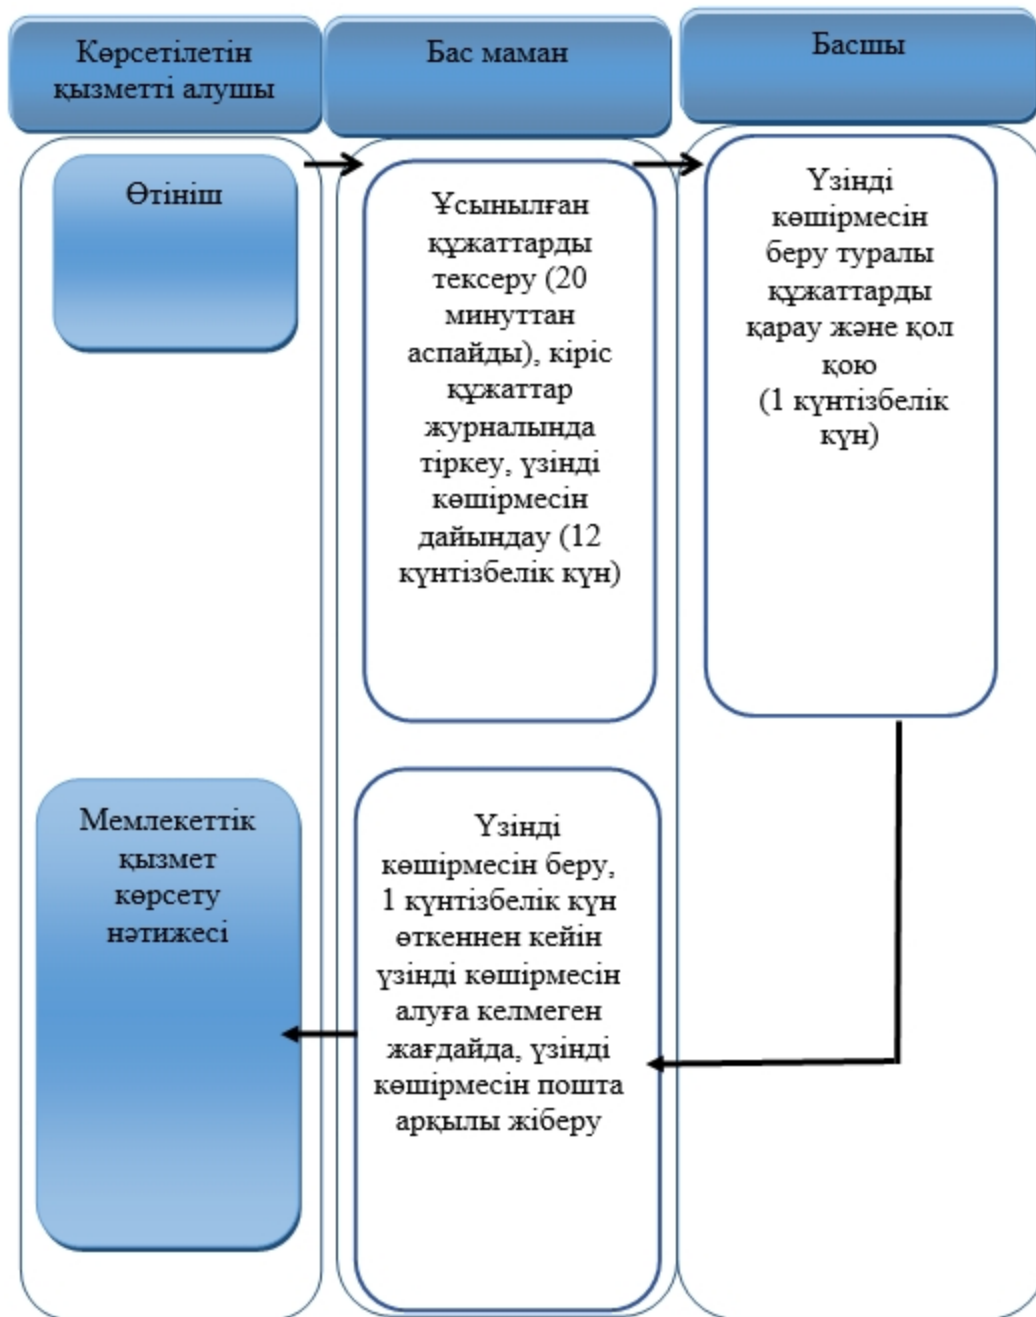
Көрсетілетін қызметті алушы

Бас маман

Басшы

Өтініш

Ұсынылған құжаттарды тексеру (20 минуттан аспайды), кіріс құжаттар журналында тіркеу, үзінді көшірмесін дайындау (12 күнтізбелік күн)

Үзінді көшірмесін беру туралы құжаттарды қарау және қол қою (1 күнтізбелік күн)

Мемлекеттік қызмет көрсету нәтижесі

Үзінді көшірмесін беру, 1 күнтізбелік күн өткеннен кейін үзінді көшірмесін алуға келмеген жағдайда, үзінді көшірмесін пошта арқылы жіберу